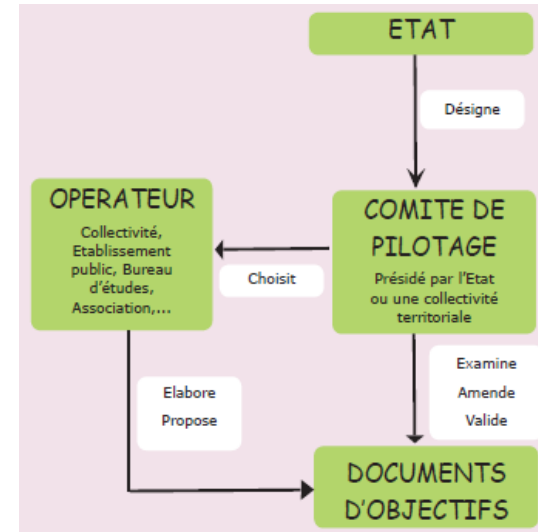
ETAT

Désigne

OPERATEUR

Collectivité, Etablissement public, Bureau d'études, Association,...

Choisit

COMITE DE PILOTAGE

Présidé par l'Etat ou une collectivité territoriale

Elabore
Propose

Examine
Amende
Valide

DOCUMENTS D'OBJECTIFS